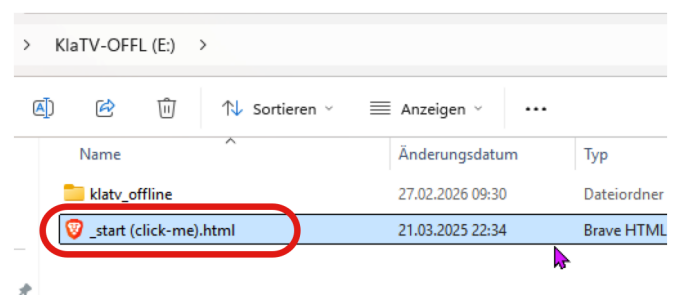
> KlaTV-OFFL (E:) >

Sortieren

Anzeigen

...

| Name | Änderungsdatum | Typ |
|---|---|---|
| klatv_offline | 27.02.2026 09:30 | Dateiordner |
| _start (click-me).html | 21.03.2025 22:34 | Brave HTML |